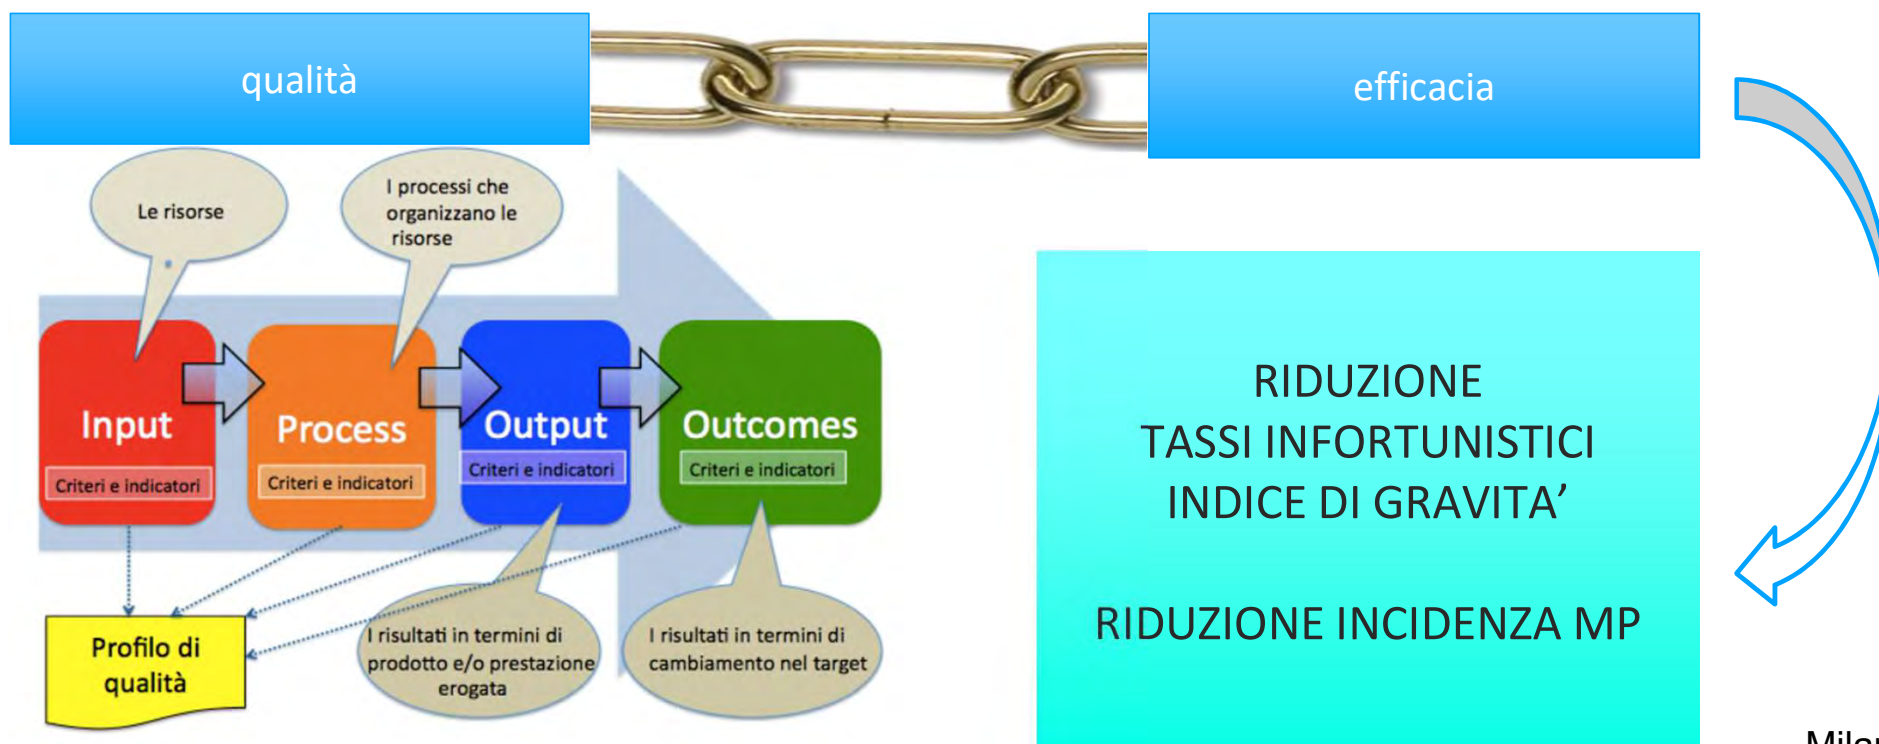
qualità

efficacia

Le risorse

I processi che organizzano le risorse

Input
Criteri e indicatori

Process
Criteri e indicatori

Output
Criteri e indicatori

Outcomes
Criteri e indicatori

Profilo di qualità

I risultati in termini di prodotto e/o prestazione erogata

I risultati in termini di cambiamento nel target

RIDUZIONE
TASSI INFORTUNISTICI
INDICE DI GRAVITA'

RIDUZIONE INCIDENZA MP

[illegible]